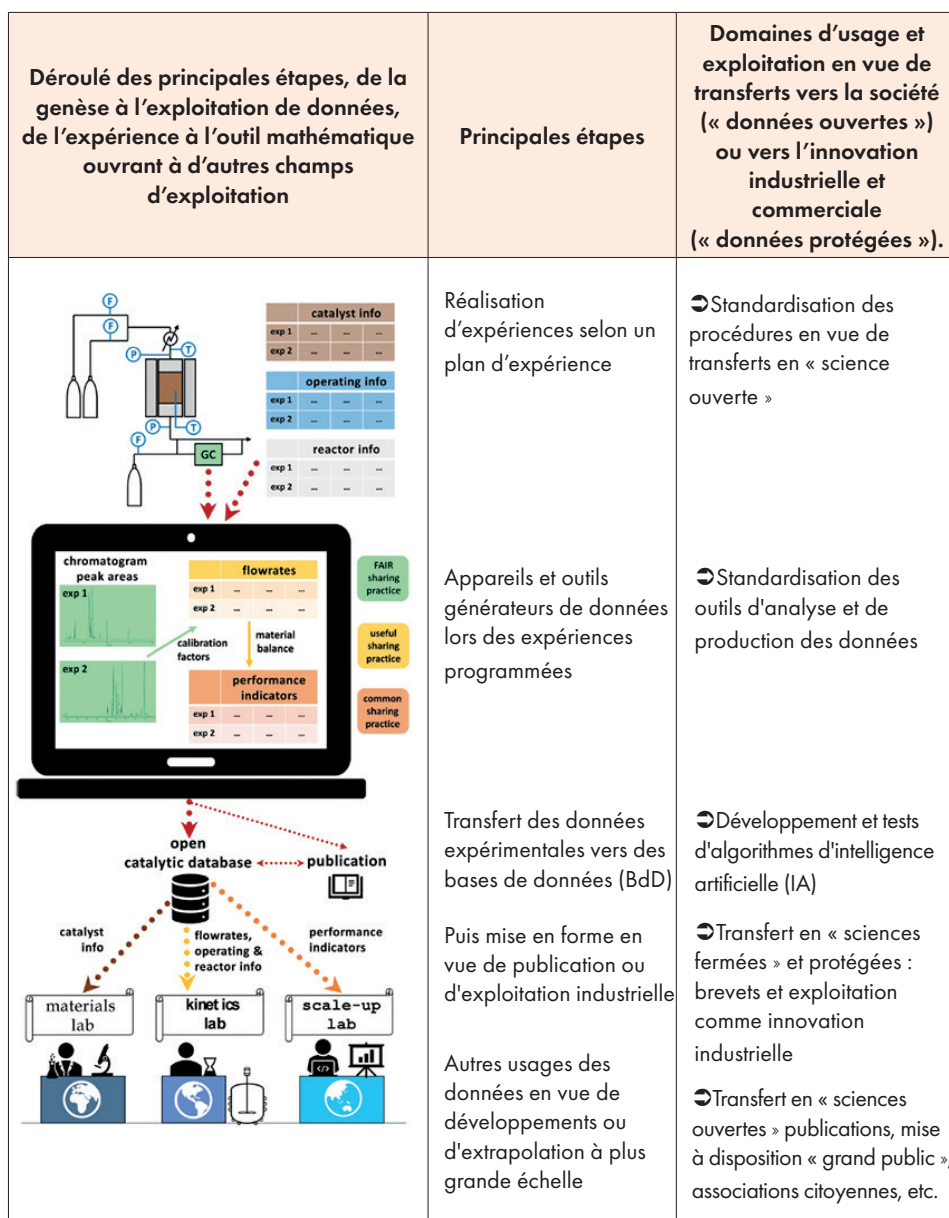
| Déroulé des principales étapes, de la genèse à l'exploitation de données, de l'expérience à l'outil mathématique ouvrant à d'autres champs d'exploitation | Principales étapes | Domaines d'usage et exploitation en vue de transferts vers la société (« données ouvertes ») ou vers l'innovation industrielle et commerciale (« données protégées »). |
|---|---|---|
| F F P T P T GC catalyst info exp 1 ... ... ... exp 2 ... ... ... operating info exp 1 ... ... ... exp 2 ... ... ... reactor info exp 1 ... ... ... exp 2 ... ... ... | Réalisation d'expériences selon un plan d'expérience | ➲Standardisation des procédures en vue de transferts en « science ouverte » |
| chromatogram peak areas exp 1 exp 2 calibration factors flowrates exp 1 ... ... ... exp 2 ... ... ... material balance performance indicators exp 1 ... ... ... exp 2 ... ... ... FAIR sharing practice useful sharing practice common sharing practice | Appareils et outils générateurs de données lors des expériences programmées | ➲Standardisation des outils d'analyse et de production des données |
| open catalytic database publication catalyst info flowrates, operating & reactor info performance indicators materials lab kinet ics lab scale-up lab | Transfert des données expérimentales vers des bases de données (BdD)<br><br>Puis mise en forme en vue de publication ou d'exploitation industrielle<br><br>Autres usages des données en vue de développements ou d'extrapolation à plus grande échelle | ➲Développement et tests d'algorithmes d'intelligence artificielle (IA)<br><br>➲Transfert en « sciences fermées » et protégées : brevets et exploitation comme innovation industrielle<br><br>➲Transfert en « sciences ouvertes » publications, mise à disposition « grand public », associations citoyennes, etc. |